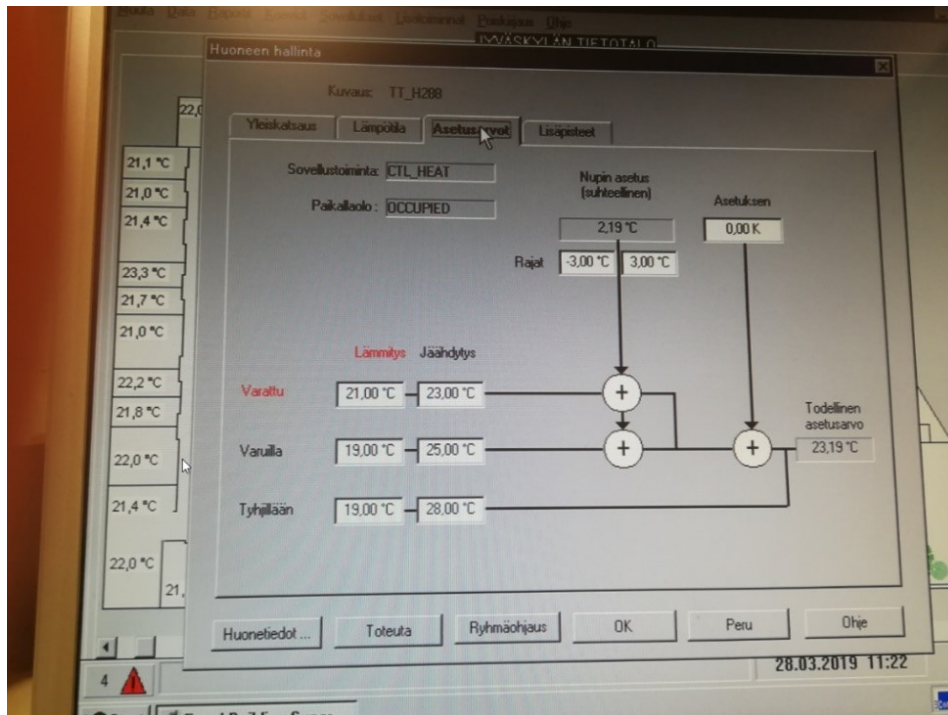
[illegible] Ohje
JYVÄSKYLÄN TIETOTALO

Huoneen hallinta

Kuvaus: TT_H288

Yleiskatsaus | Lämpötila | Asetusarvot | Lisäpisteet

Sovellustoiminta: CTL_HEAT

Paikallaolo: OCCUPIED

Nupin asetus (suhteellinen)

2,19 °C

Asetuksen

0,00 K

Rajat -3,00 °C 3,00 °C

Lämmitys Jäähdytys

Varattu 21,00 °C 23,00 °C

Varuilla 19,00 °C 25,00 °C

Tyhjillään 19,00 °C 28,00 °C

Todellinen asetusarvo
23,19 °C

Huonetiedot... Toteuta Ryhmäohjaus OK Peru Ohje

22,0
21,1 °C
21,0 °C
21,4 °C
23,3 °C
21,7 °C
21,0 °C
22,2 °C
21,8 °C
22,0 °C
21,4 °C
22,0 °C
21,

4

28.03.2019 11:22